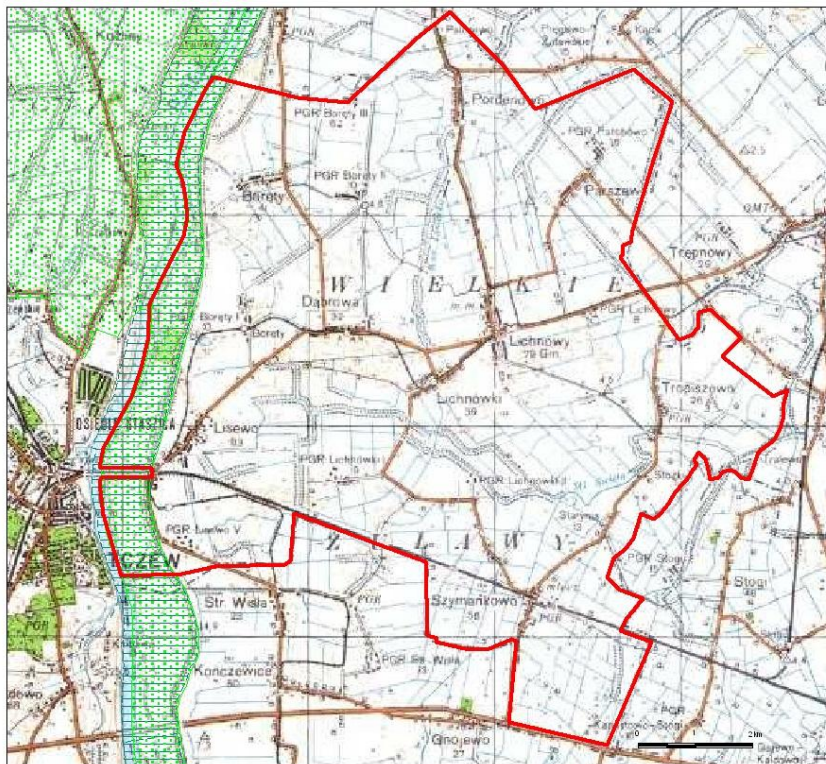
Kozłów
PGR
Palczewo
Pogorzała Wieś
PGR Boręty III
Pordenowo
PGR Palczewo
Boręty
PGR Boręty I
Parszewo
Trępnowy
WIELKIE
Dąbrowa
Boręty I
Boręty
PGR Lichnowy
Lichnowy
Lichnówki
Tropiszewo
OSIEDLE STASZICA
Lisewo
PGR Lichnówki
PGR Lichnówki II
Stogi
PGR Lisewo V
ŻUŁAWY
Starynia
CZEW
PGR Stogi
Stogi
Str. Wisła
Szymankowo
PGR
PGR Str. Wisła
Konczewice
Gnojewo
PGR
Kalwowo-Stogi
0 1 2km
Gnojewo
Kałdowo